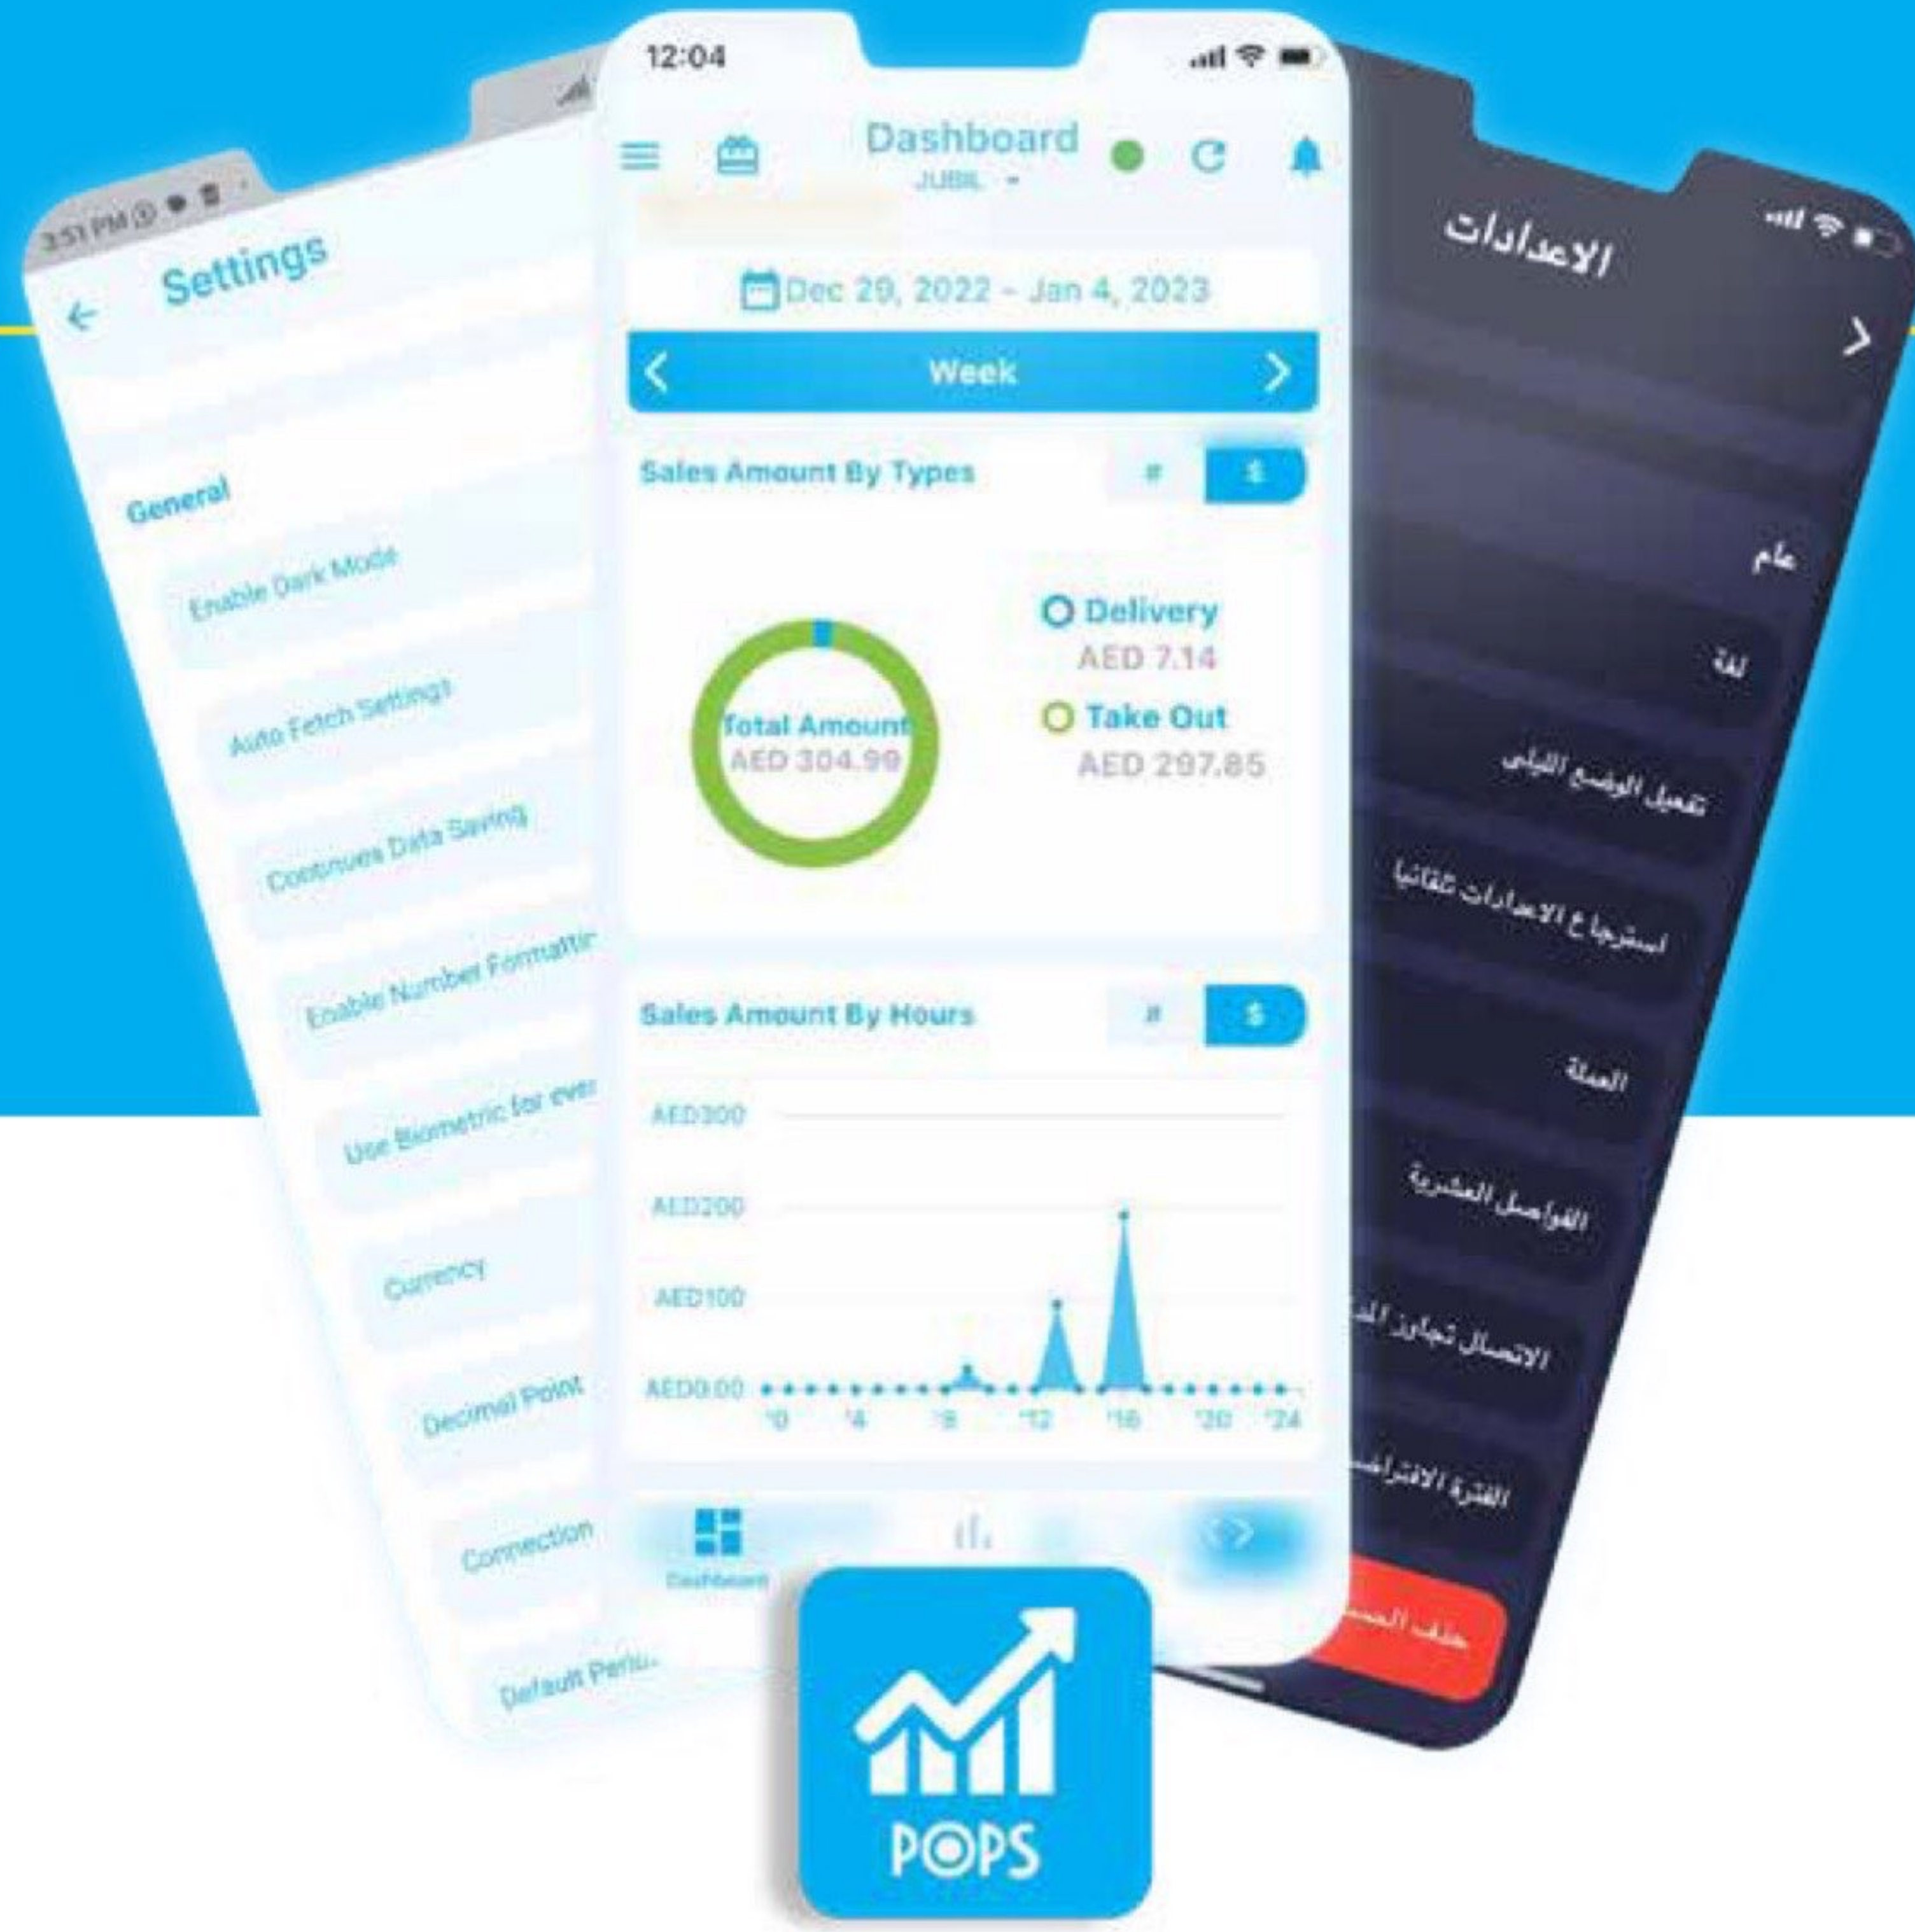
3:51 PM

Settings

General

Enable Dark Mode

Auto Fetch Settings

Continues Data Saving

Enable Number Formattir

Use Biometric for ever

Currency

Decimal Point

Connection

Default Periu

12:04

Dashboard
JUBIL

Dec 29, 2022 - Jan 4, 2023

Week

Sales Amount By Types

#
$

Total Amount
AED 304.99

Delivery
AED 7.14

Take Out
AED 297.85

Sales Amount By Hours

#
$

AED300
AED200
AED100
AED0.00

'0 '4 '8 '12 '16 '20 '24

Dashboard

الاعدادات

عام

لغة

تفعيل الوضع الليلي

استرجاع الاعدادات تلقائيا

العملة

الفواصل العشرية

الاتصال تجاوز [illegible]

الفترة الافتراضية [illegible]

حذف الحس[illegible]

POPS